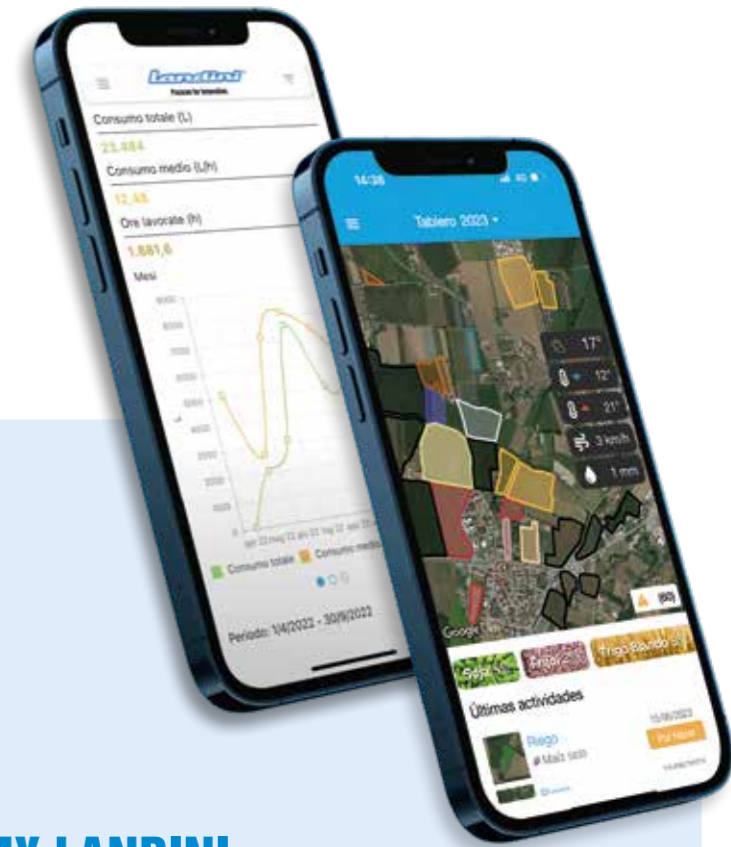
Landini
Consumo totale (L)
23.484
Consumo medio (L/h)
12,48
Ore lavorate (h)
1.881,6
Mesi
Consumo totale Consumo medio
Periodo: 1/4/2022 - 30/9/2022

14:38
Tablero 2023
17°
12°
21°
3 km/h
1 mm
Google
Soja
Frijol
Trigo Blando
Últimas actividades
Riego
Maíz
15/06/2023

MY LANDINI